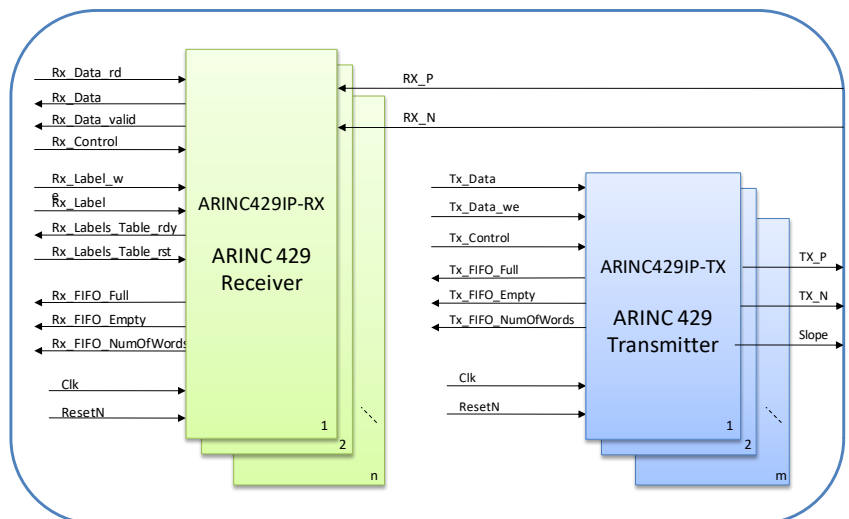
Rx_Data_rd
Rx_Data
Rx_Data_valid
Rx_Control
Rx_Label_we
Rx_Label
Rx_Labels_Table_rdy
Rx_Labels_Table_rst
Rx_FIFO_Full
Rx_FIFO_Empty
Rx_FIFO_NumOfWords
Clk
ResetN

ARINC429IP-RX

ARINC 429 Receiver

1
2
n

RX_P
RX_N

Tx_Data
Tx_Data_we
Tx_Control
Tx_FIFO_Full
Tx_FIFO_Empty
Tx_FIFO_NumOfWords
Clk
ResetN

ARINC429IP-TX

ARINC 429 Transmitter

1
2
m

TX_P
TX_N
Slope